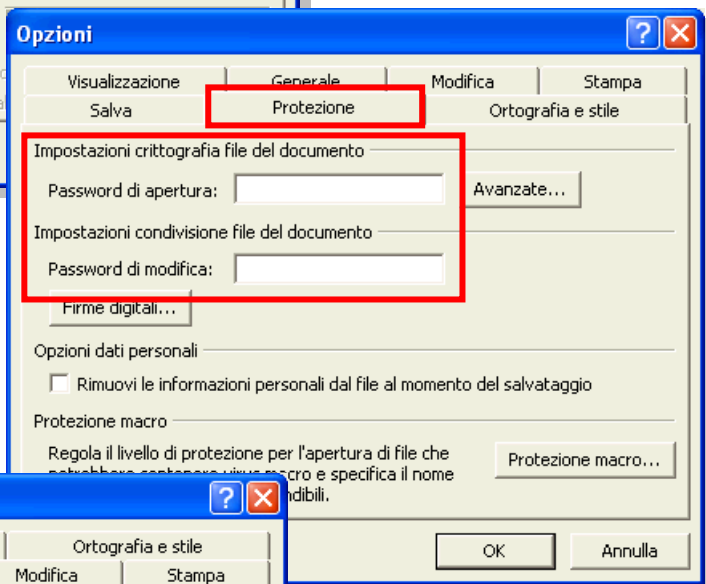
Opzioni

Visualizzazione | Generale | Modifica | Stampa
Salva | Protezione | Ortografia e stile

Impostazioni crittografia file del documento

Password di apertura:

Avanzate...

Impostazioni condivisione file del documento

Password di modifica:

Firme digitali...

Opzioni dati personali

Rimuovi le informazioni personali dal file al momento del salvataggio

Protezione macro

Regola il livello di protezione per l'apertura di file che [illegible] e specifica il nome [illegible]ndibili.

Protezione macro...

OK

Annulla

Ortografia e stile

Modifica | Stampa